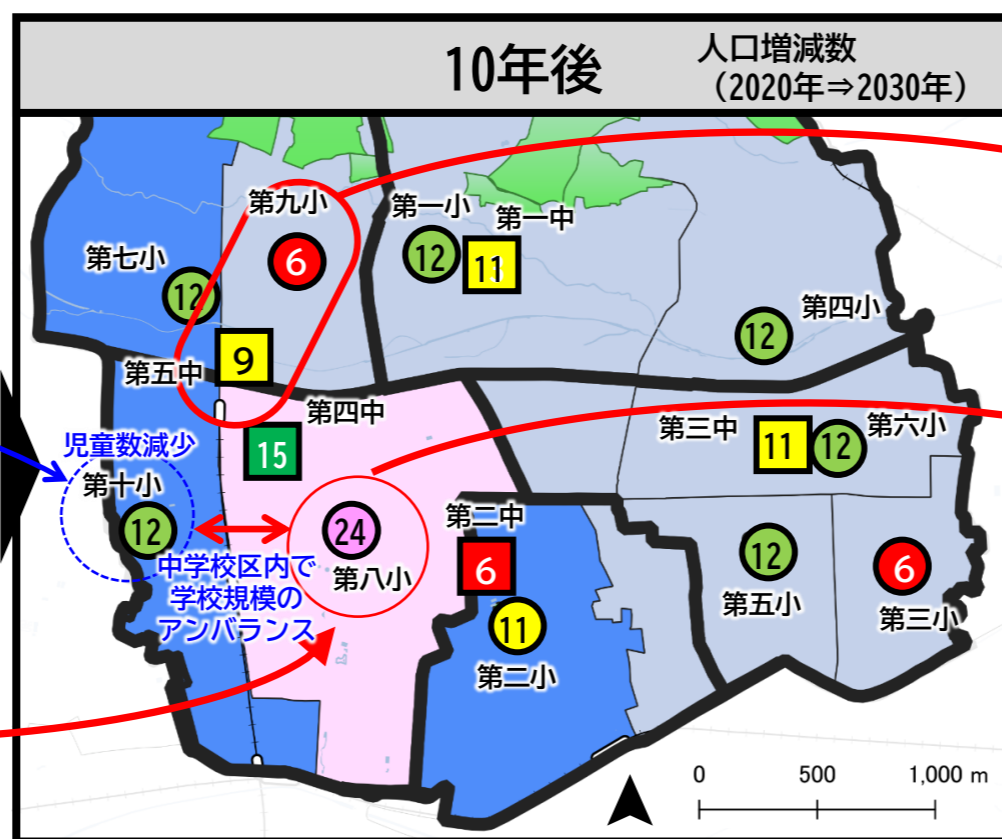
10年後

人口増減数
（2020年⇒2030年）

第九小
6
第一小
第一中
12
11
第七小
12
第四小
12
第五中
9
第四中
15
第三中
11
12
第六小
児童数減少
第十小
12
24
第八小
第二中
6
12
6
中学校区内で
学校規模の
アンバランス
11
第五小
第三小
第二小

0
500
1,000 m